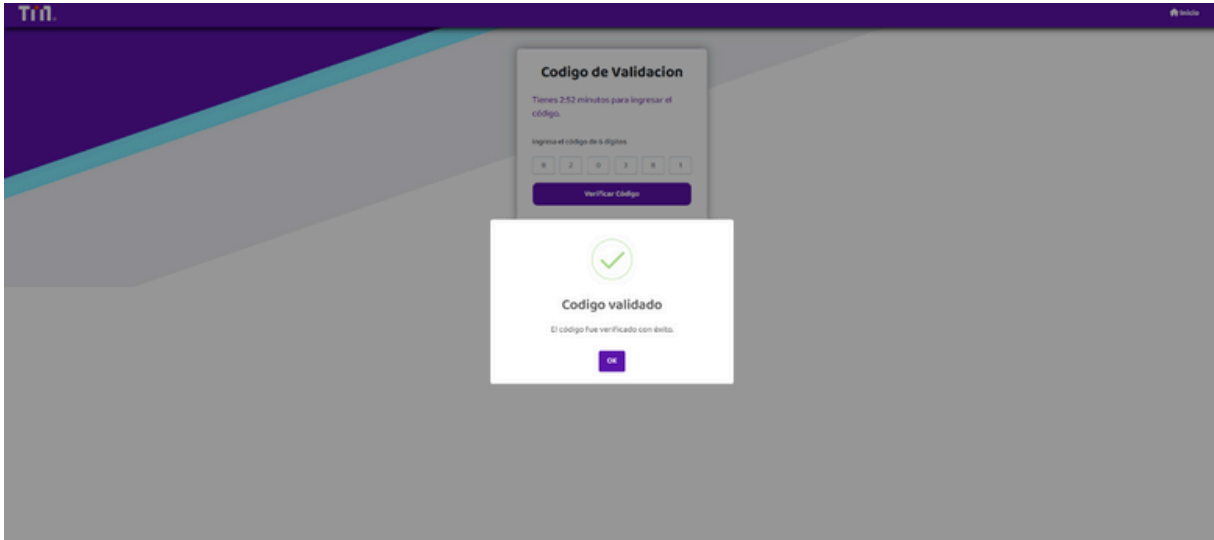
Tm.

Inicio

Codigo de Validacion

Tienes 2:52 minutos para ingresar el código.

Ingresa el código de 6 dígitos

0 2 0 3 0 1

Verificar Código

Codigo validado

El código fue verificado con éxito.

OK